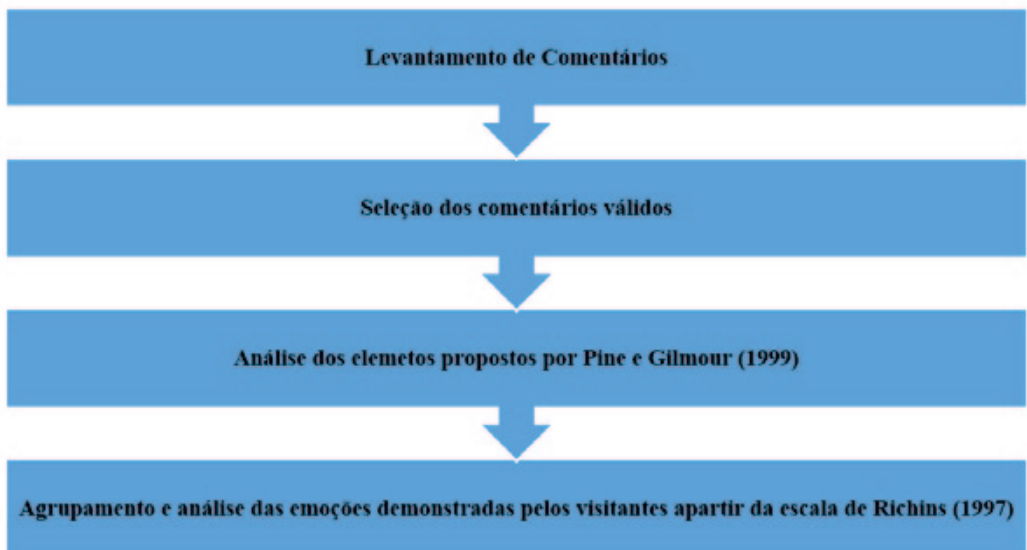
Levantamento de Comentários

Seleção dos comentários válidos

Análise dos elemetos propostos por Pine e Gilmour (1999)

Agrupamento e análise das emoções demonstradas pelos visitantes apartir da escala de Richins (1997)